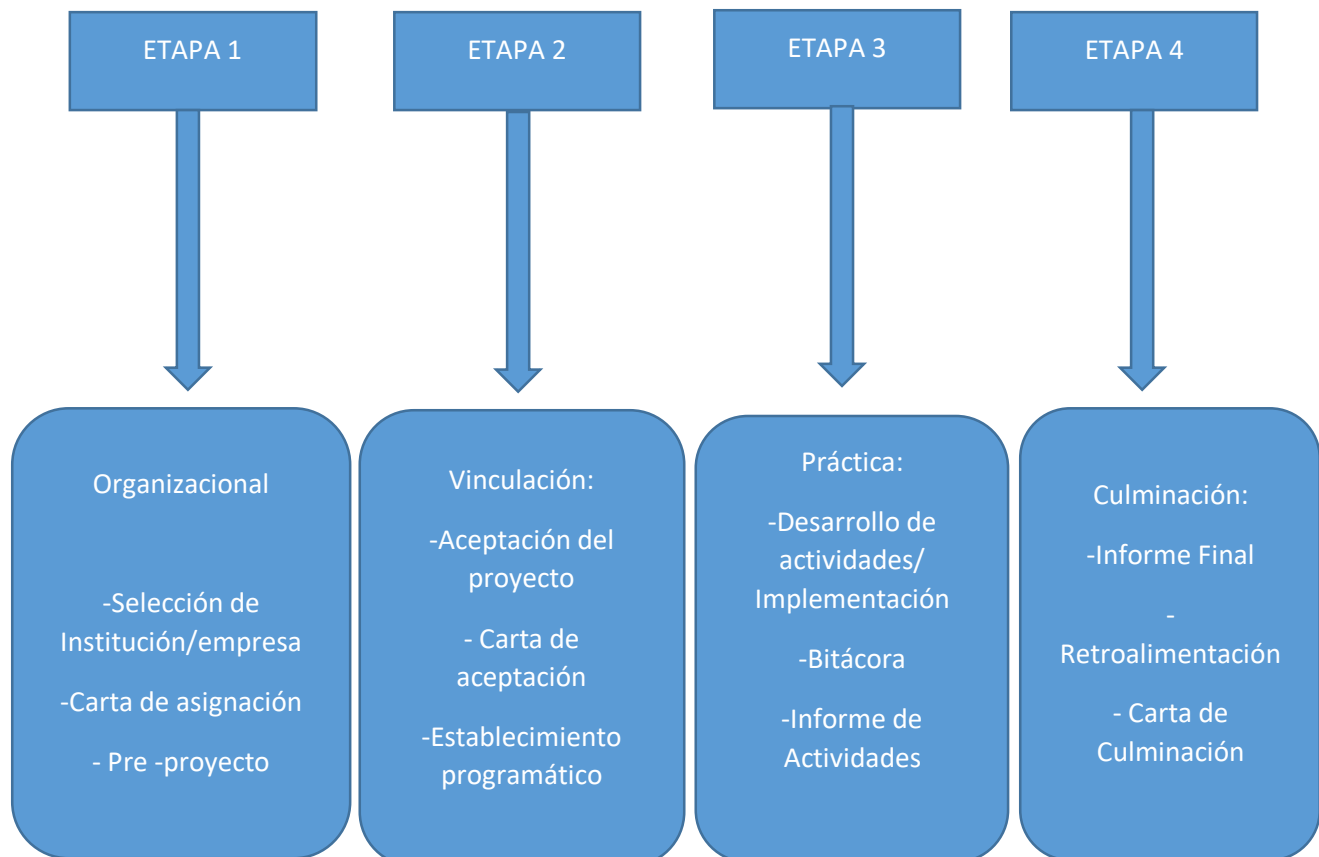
ETAPA 1

ETAPA 2

ETAPA 3

ETAPA 4

Organizacional

-Selección de Institución/empresa

-Carta de asignación

- Pre -proyecto

Vinculación:

-Aceptación del proyecto

- Carta de aceptación

-Establecimiento programático

Práctica:

-Desarrollo de actividades/ Implementación

-Bitácora

-Informe de Actividades

Culminación:

-Informe Final

-
Retroalimentación

- Carta de Culminación